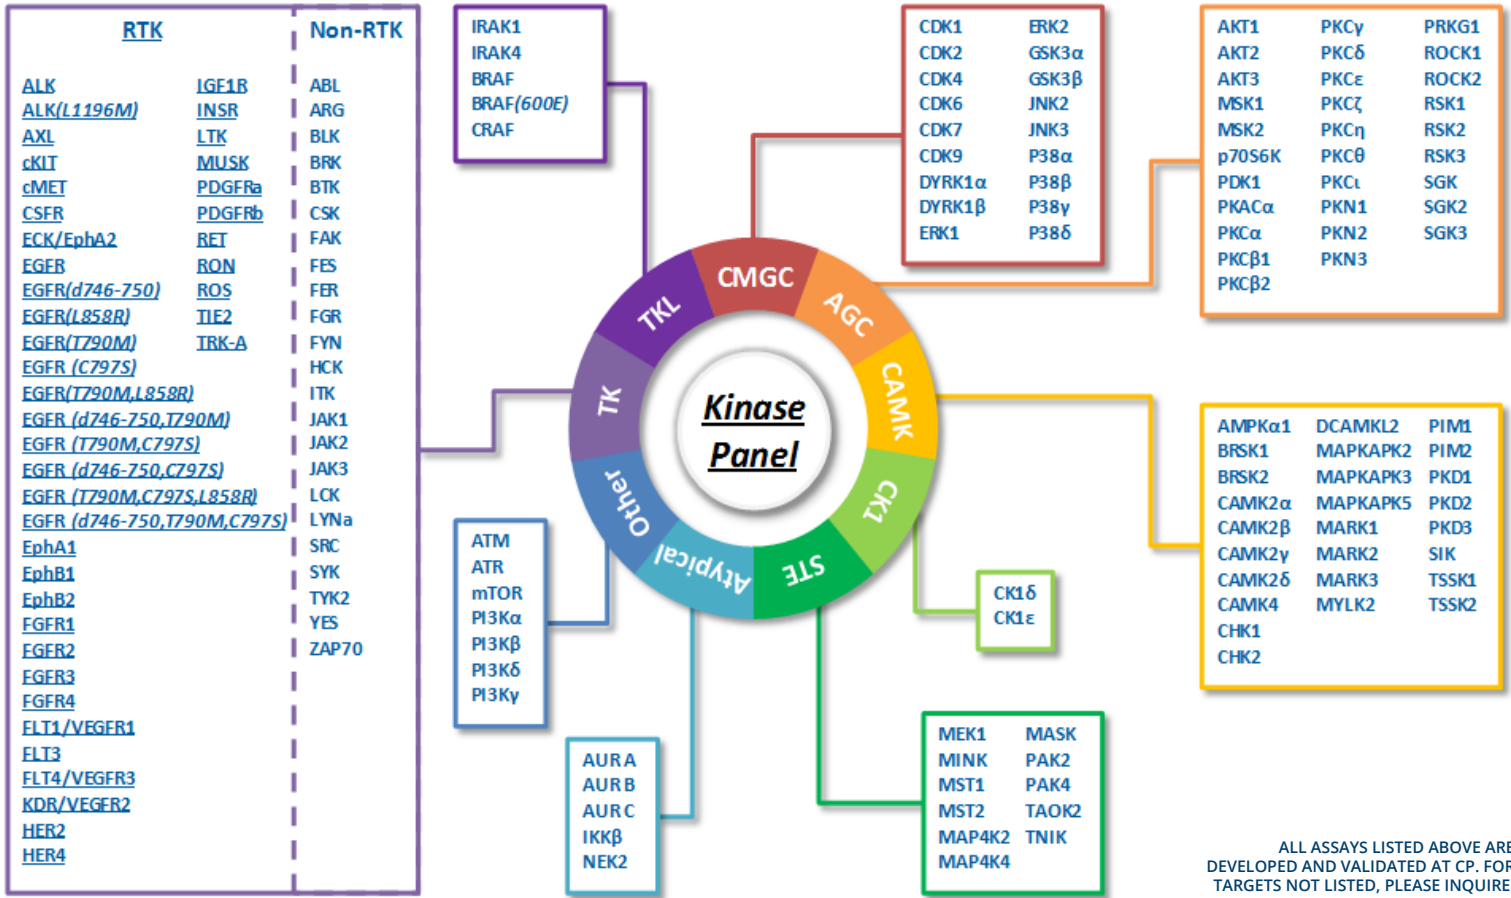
RTK

ALK
ALK(L1196M)
AXL
cKIT
cMET
CSFR
ECK/EphA2
EGFR
EGFR(d746-750)
EGFR(L858R)
EGFR(T790M)
EGFR (C797S)
EGFR(T790M,L858R)
EGFR (d746-750,T790M)
EGFR (T790M,C797S)
EGFR (d746-750,C797S)
EGFR (T790M,C797S,L858R)
EGFR (d746-750,T790M,C797S)
EphA1
EphB1
EphB2
FGFR1
FGFR2
FGFR3
FGFR4
FLT1/VEGFR1
FLT3
FLT4/VEGFR3
KDR/VEGFR2
HER2
HER4

IGF1R
INSR
LTK
MUSK
PDGFRa
PDGFRb
RET
RON
ROS
TIE2
TRK-A

Non-RTK

ABL
ARG
BLK
BRK
BTK
CSK
FAK
FES
FER
FGR
FYN
HCK
ITK
JAK1
JAK2
JAK3
LCK
LYNa
SRC
SYK
TYK2
YES
ZAP70

IRAK1
IRAK4
BRAF
BRAF(600E)
CRAF

CDK1
CDK2
CDK4
CDK6
CDK7
CDK9
DYRK1α
DYRK1β
ERK1

ERK2
GSK3α
GSK3β
JNK2
JNK3
P38α
P38β
P38γ
P38δ

AKT1
AKT2
AKT3
MSK1
MSK2
p70S6K
PDK1
PKACα
PKCα
PKCβ1
PKCβ2

PKCγ
PKCδ
PKCε
PKCζ
PKCη
PKCθ
PKCι
PKN1
PKN2
PKN3

PRKG1
ROCK1
ROCK2
RSK1
RSK2
RSK3
SGK
SGK2
SGK3

TKL
CMGC
AGC
CAMK
CK1
STE
Atypical
Other
TK

Kinase Panel

AMPKα1
BRSK1
BRSK2
CAMK2α
CAMK2β
CAMK2γ
CAMK2δ
CAMK4
CHK1
CHK2

DCAMKL2
MAPKAPK2
MAPKAPK3
MAPKAPK5
MARK1
MARK2
MARK3
MYLK2

PIM1
PIM2
PKD1
PKD2
PKD3
SIK
TSSK1
TSSK2

CK1δ
CK1ε

ATM
ATR
mTOR
PI3Kα
PI3Kβ
PI3Kδ
PI3Kγ

AUR A
AUR B
AUR C
IKKβ
NEK2

MEK1
MINK
MST1
MST2
MAP4K2
MAP4K4

MASK
PAK2
PAK4
TAOK2
TNIK

ALL ASSAYS LISTED ABOVE ARE DEVELOPED AND VALIDATED AT CP. FOR TARGETS NOT LISTED, PLEASE INQUIRE